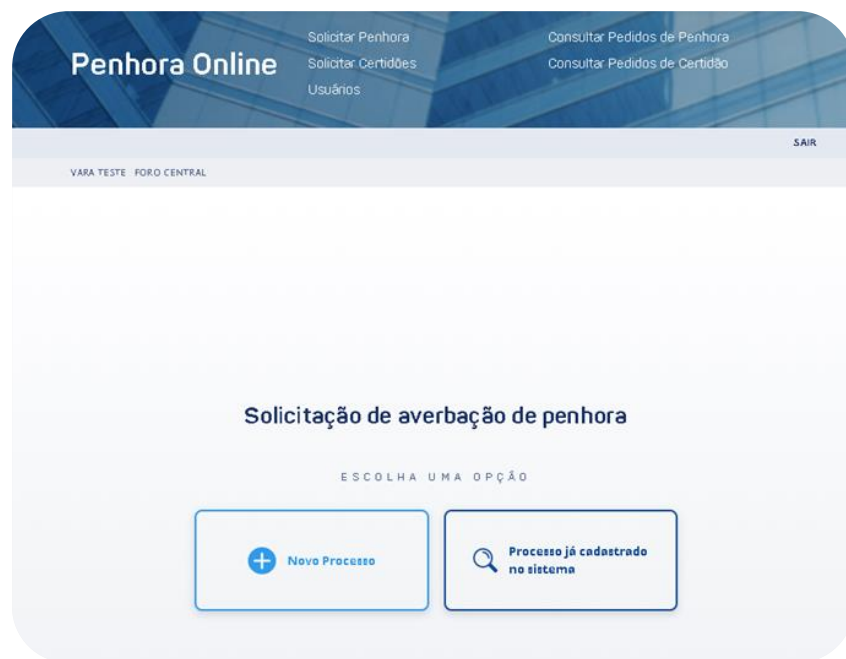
Penhora Online

Solicitar Penhora
Solicitar Certidões
Usuários

Consultar Pedidos de Penhora
Consultar Pedidos de Certidão

SAIR

VARA TESTE FORO CENTRAL

Solicitação de averbação de penhora

ESCOLHA UMA OPÇÃO

Novo Processo

Processo já cadastrado no sistema